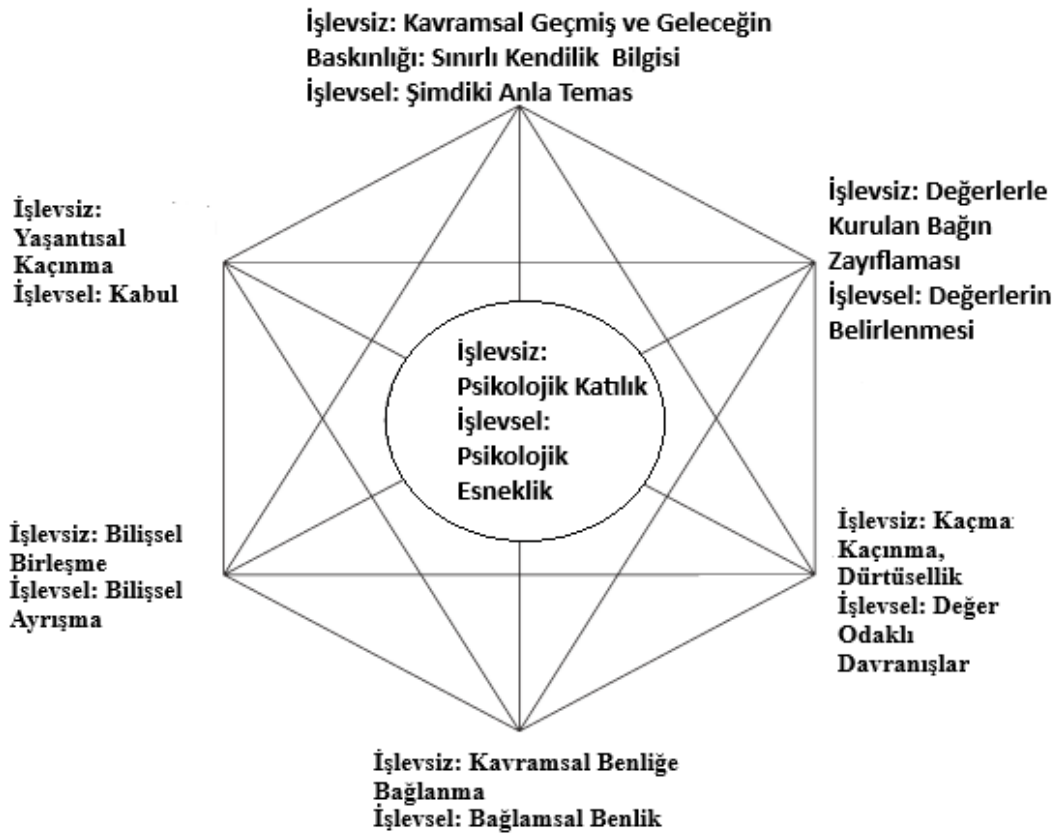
İşlevsiz: Kavramsal Geçmiş ve Geleceğin Baskınlığı: Sınırlı Kendilik Bilgisi
İşlevsel: Şimdiki Anla Temas

İşlevsiz: Yaşantısal Kaçınma
İşlevsel: Kabul

İşlevsiz: Değerlerle Kurulan Bağın Zayıflaması
İşlevsel: Değerlerin Belirlenmesi

İşlevsiz: Psikolojik Katılık
İşlevsel: Psikolojik Esneklik

İşlevsiz: Bilişsel Birleşme
İşlevsel: Bilişsel Ayrışma

İşlevsiz: Kaçma Kaçınma, Dürtüsellik
İşlevsel: Değer Odaklı Davranışlar

İşlevsiz: Kavramsal Benliğe Bağlanma
İşlevsel: Bağlamsal Benlik